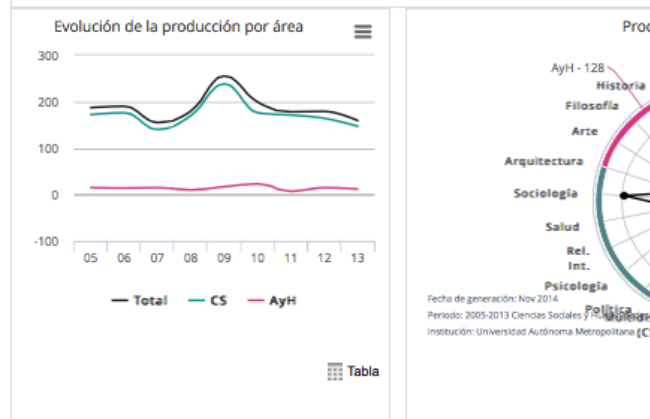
Evolución de la producción por área

300
200
100
0
-100

05 06 07 08 09 10 11 12 13

Total CS AyH

Tabla

Prod

AyH - 128
Historia
Filosofía
Arte
Arquitectura
Sociología
Salud
Rel. Int.
Psicología
Política

Fecha de generación: Nov 2014
Periodo: 2005-2013 Ciencias Sociales y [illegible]
Institución: Universidad Autónoma Metropolitana (C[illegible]